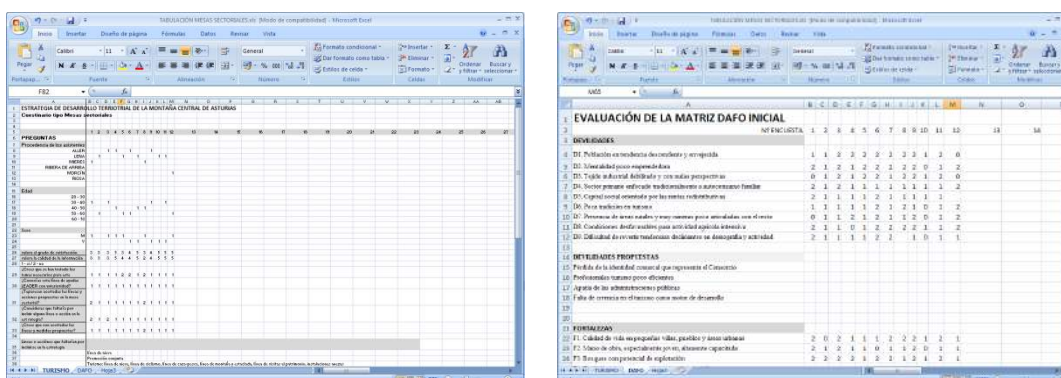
TABULACIÓN MESAS SECTORIALES.xls [Modo de compatibilidad] - Microsoft Excel

Inicio Insertar Diseño de página Fórmulas Datos Revisar Vista

Calibri 11 General Formato condicional Dar formato como tabla Estilos de celda Insertar Eliminar Formato Ordenar y filtrar Buscar y seleccionar

Portapa... Fuente Alineación Número Estilos Celdas Modificar

F82

ESTRATEGIA DE DESARROLLO TERRITORIAL DE LA MONTAÑA CENTRAL DE ASTURIAS
Cuestionario tipo Mesas sectoriales

PREGUNTAS
Procedencia de los asistentes
ALLER
LENA
MIERES
RIBERA DE ARRIBA
MORCÍN
RIOSA

Edad

Sexo

TURISMO DAFO Hoja3

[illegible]

EVALUACIÓN DE LA MATRIZ DAFO INICIAL

Nº ENCUESTA 1 2 3 4 5 6 7 8 9 10 11 12 13 14

DEBILIDADES
D1. Población en tendencia descendente y envejecida
D2. Mentalidad poco emprendedora
D3. Tejido industrial debilitado y con malas perspectivas
D4. Sector primario enfocado tradicionalmente a autoconsumo familiar
D5. Capital social orientado por las rentas redistributivas
D6. Poca tradición en turismo
D7. Presencia de áreas rurales y muy remotas poco articuladas con el resto
D8. Condiciones desfavorables para actividad agrícola intensiva
D9. Dificultad de revertir tendencias declinantes en demografía y actividad

DEBILIDADES PROPUESTAS
Pérdida de la identidad comarcal que representa el Consorcio
Profesionales turismo poco eficientes
Apatía de las administraciones públicas
Falta de creencia en el turismo como motor de desarrollo

FORTALEZAS
F1. Calidad de vida en pequeñas villas, pueblos y áreas urbanas
F2. Mano de obra, especialmente joven, altamente capacitada
F3. Bosques con potencial de explotación

TURISMO DAFO Hoja3